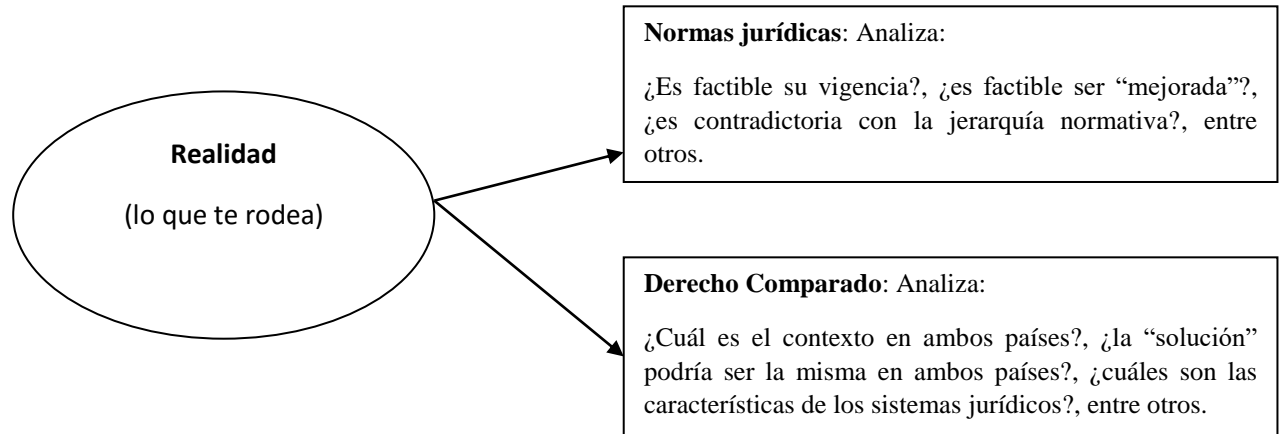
Realidad

(lo que te rodea)

**Normas jurídicas**: Analiza:

¿Es factible su vigencia?, ¿es factible ser "mejorada"?, ¿es contradictoria con la jerarquía normativa?, entre otros.

**Derecho Comparado**: Analiza:

¿Cuál es el contexto en ambos países?, ¿la "solución" podría ser la misma en ambos países?, ¿cuáles son las características de los sistemas jurídicos?, entre otros.